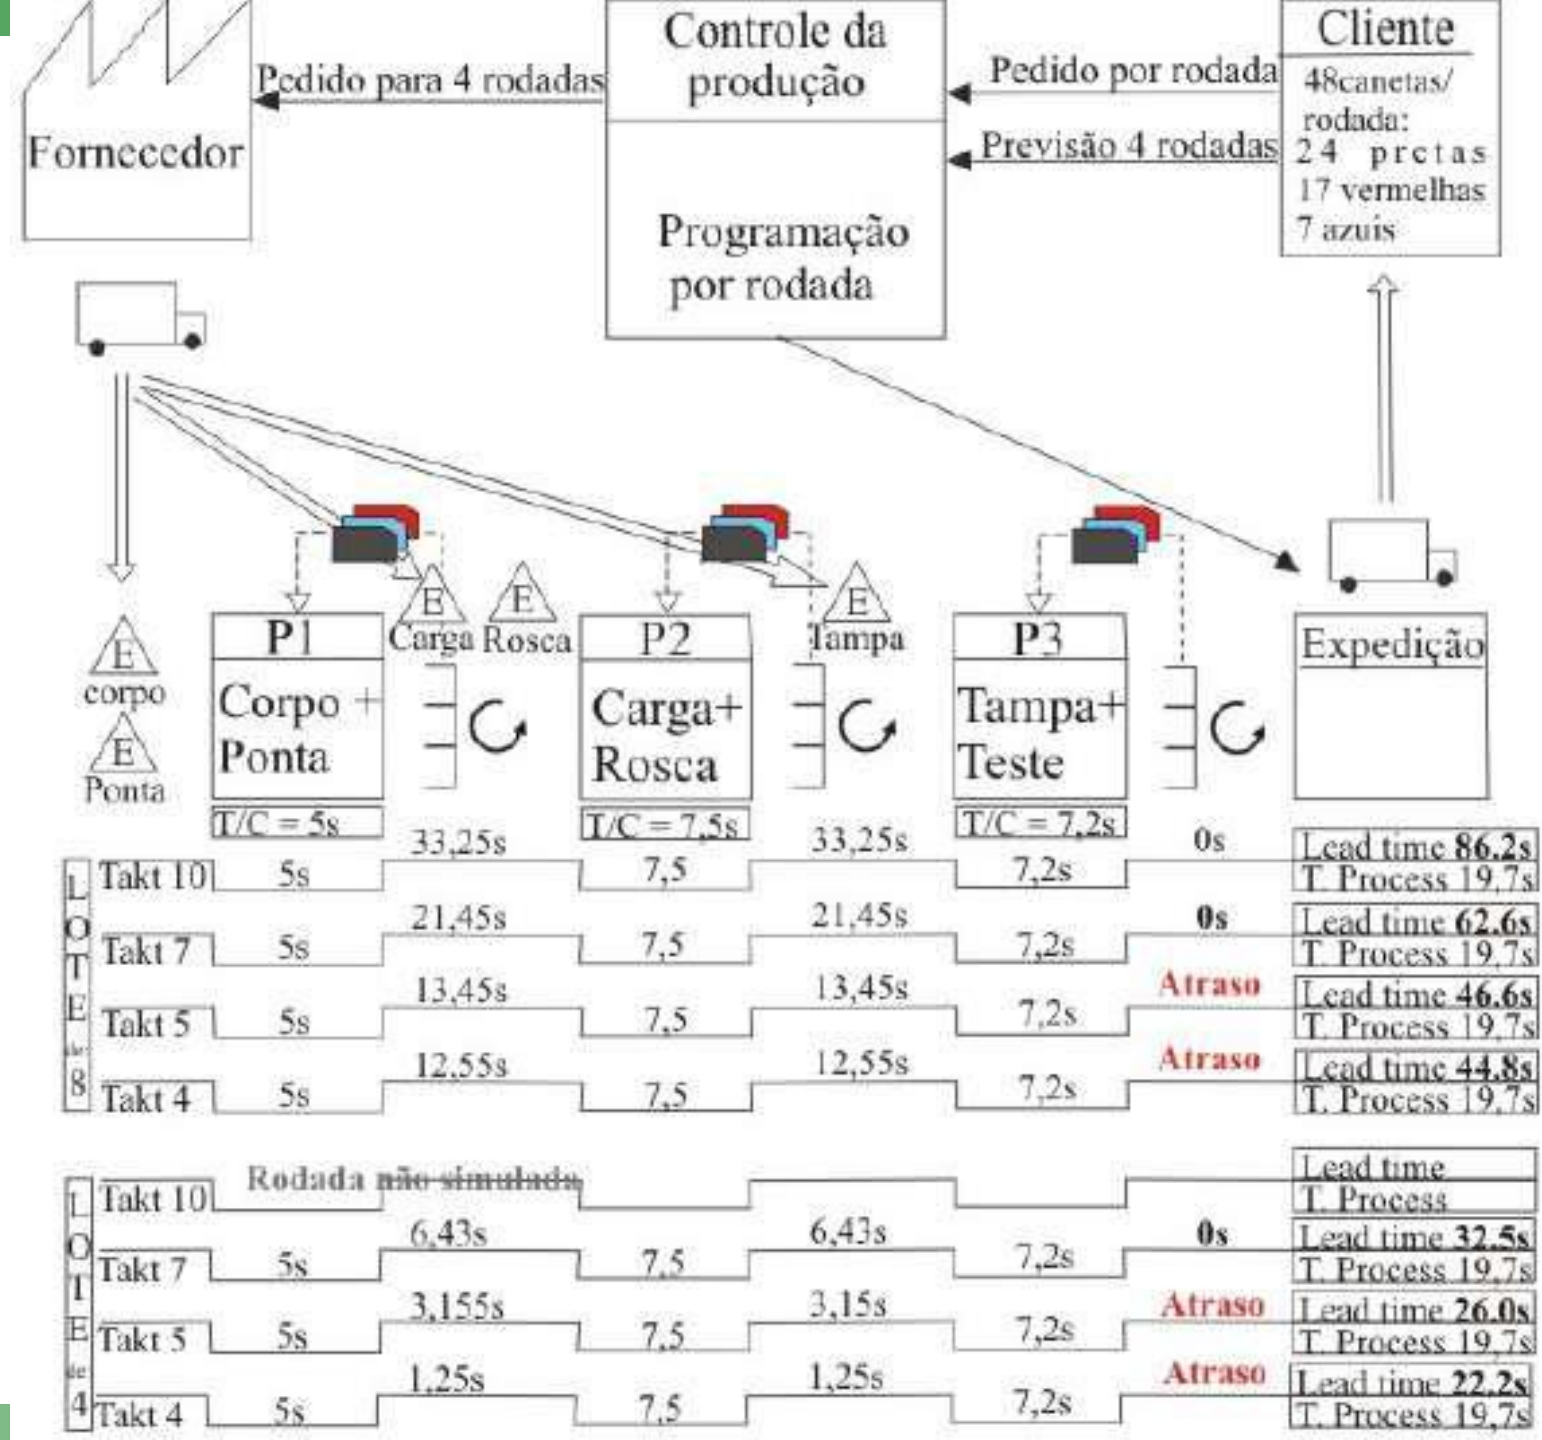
Fornecedor

Pedido para 4 rodadas

Controle da produção

Programação por rodada

Pedido por rodada

Previsão 4 rodadas

Cliente
48canetas/ rodada:
24 pretas
17 vermelhas
7 azuis

E corpo
E Ponta
E Carga
E Rosca
E Tampa

P1
Corpo + Ponta
T/C = 5s

P2
Carga+ Rosca
T/C = 7,5s

P3
Tampa+ Teste
T/C = 7,2s

Expedição

LOTE de 8

| | P1 | | P2 | | P3 | | |
|---|---|---|---|---|---|---|---|
| Takt 10 | 5s | 33,25s | 7,5 | 33,25s | 7,2s | 0s | Lead time 86.2s / T. Process 19,7s |
| Takt 7 | 5s | 21,45s | 7,5 | 21,45s | 7,2s | 0s | Lead time 62.6s / T. Process 19,7s |
| Takt 5 | 5s | 13,45s | 7,5 | 13,45s | 7,2s | Atraso | Lead time 46.6s / T. Process 19,7s |
| Takt 4 | 5s | 12,55s | 7,5 | 12,55s | 7,2s | Atraso | Lead time 44.8s / T. Process 19,7s |

LOTE de 4

| | P1 | | P2 | | P3 | | |
|---|---|---|---|---|---|---|---|
| Takt 10 | Rodada não simulada | | | | | | Lead time / T. Process |
| Takt 7 | 5s | 6,43s | 7,5 | 6,43s | 7,2s | 0s | Lead time 32.5s / T. Process 19,7s |
| Takt 5 | 5s | 3,155s | 7,5 | 3,15s | 7,2s | Atraso | Lead time 26.0s / T. Process 19,7s |
| Takt 4 | 5s | 1,25s | 7,5 | 1,25s | 7,2s | Atraso | Lead time 22.2s / T. Process 19,7s |